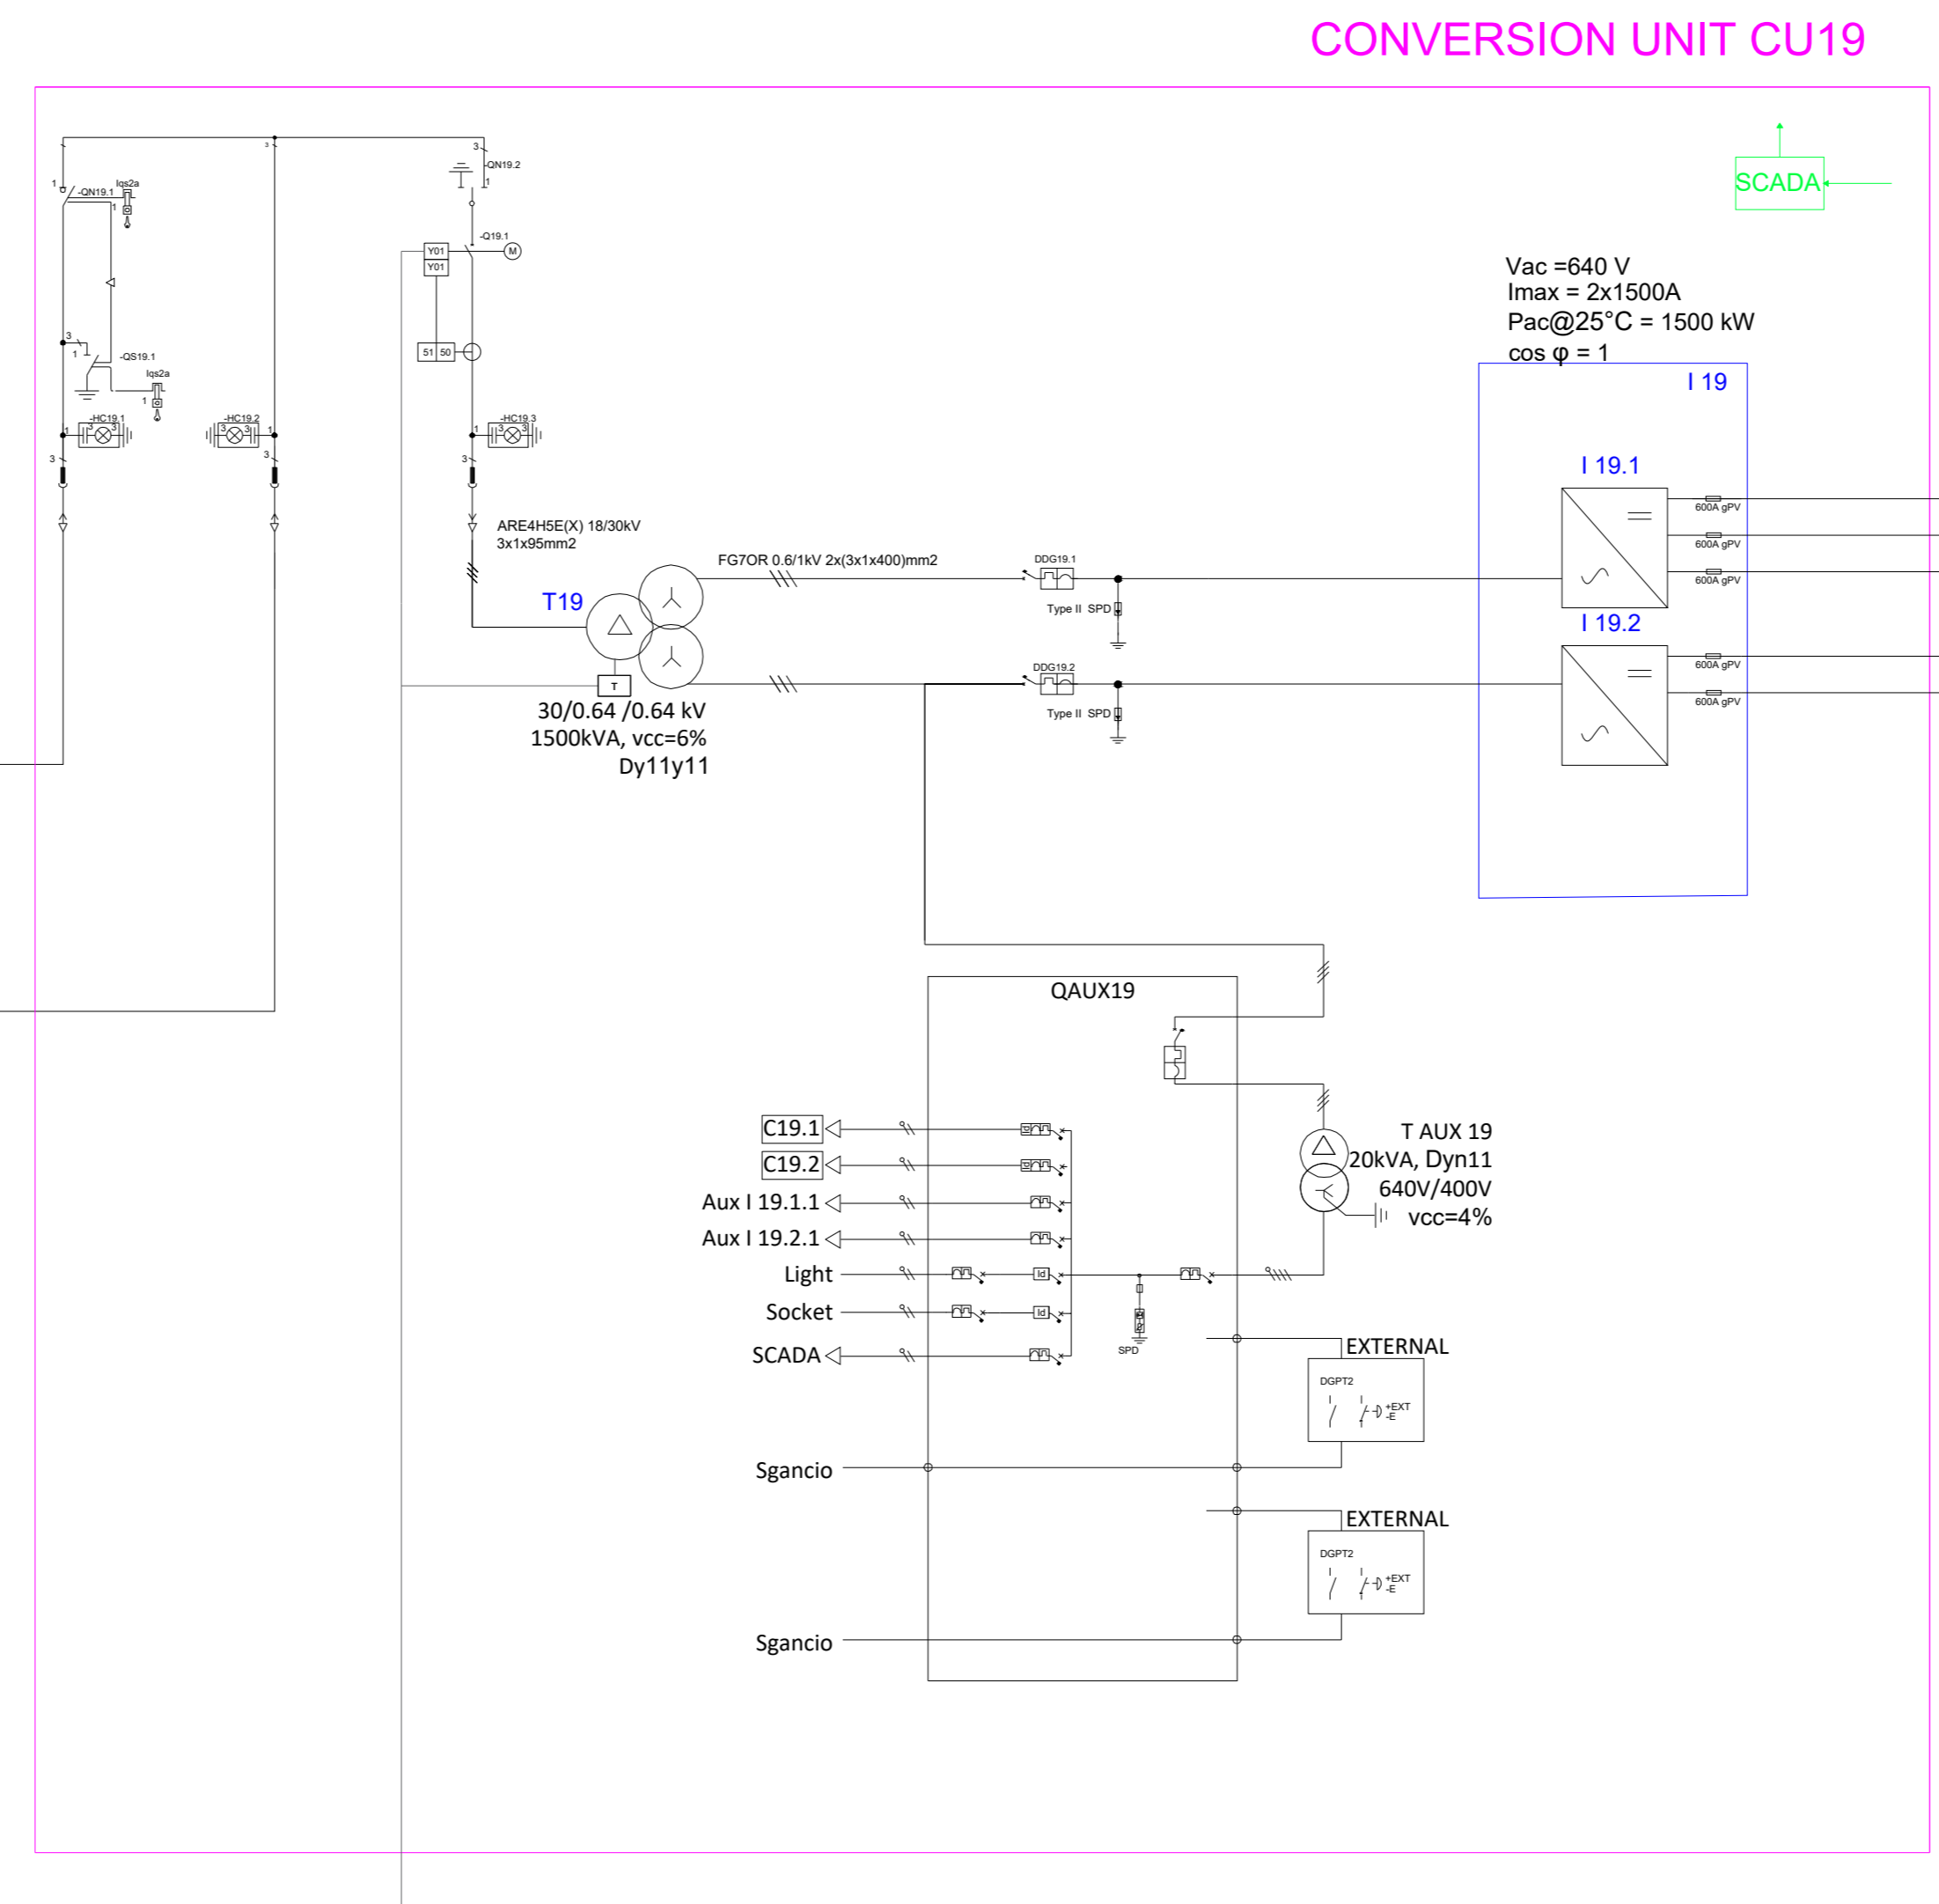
CONVERSION UNIT CU19

SCADA

-QN19.1
Iqs2a
1
1
3
3
-QN19.2
1
-Q19.1
Y01
Y01
M
51 50
3
1
-QS19.1
Iqs2a
1
-HC19.1
3 3
1
-HC19.2
3 3
1
-HC19.3
3 3
1
3
3
3

ARE4H5E(X) 18/30kV
3x1x95mm2

FG7OR 0.6/1kV 2x(3x1x400)mm2

T19
T
30/0.64 /0.64 kV
1500kVA, vcc=6%
Dy11y11

DDG19.1
Type II SPD
DDG19.2
Type II SPD

Vac =640 V
Imax = 2x1500A
Pac@25°C = 1500 kW
cos φ = 1

I 19
I 19.1
600A gPV
600A gPV
600A gPV
I 19.2
600A gPV
600A gPV

QAUX19

T AUX 19
20kVA, Dyn11
640V/400V
vcc=4%

C19.1
C19.2
Aux I 19.1.1
Aux I 19.2.1
Light
Socket
SCADA
Id
Id
SPD

EXTERNAL
DGPT2
+EXT
-E
Sgancio

EXTERNAL
DGPT2
+EXT
-E
Sgancio